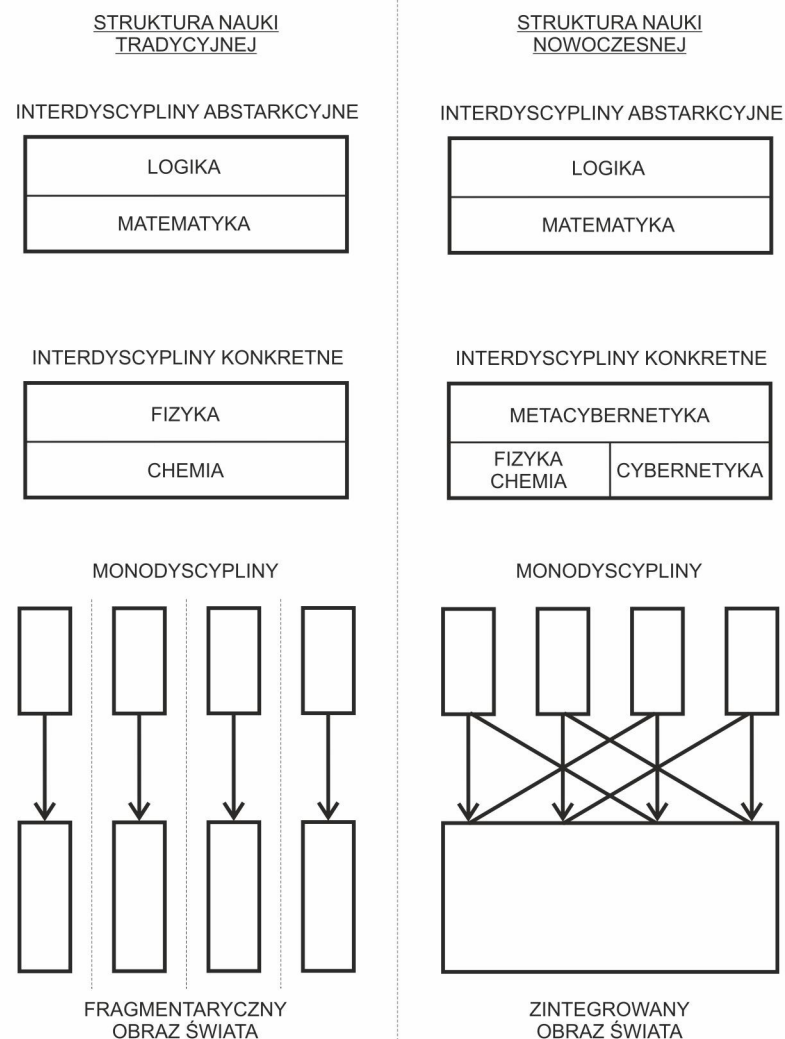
STRUKTURA NAUKI TRADYCYJNEJ

INTERDYSCYPLINY ABSTARKCYJNE

LOGIKA

MATEMATYKA

INTERDYSCYPLINY KONKRETNE

FIZYKA

CHEMIA

MONODYSCYPLINY

FRAGMENTARYCZNY OBRAZ ŚWIATA

STRUKTURA NAUKI NOWOCZESNEJ

INTERDYSCYPLINY ABSTARKCYJNE

LOGIKA

MATEMATYKA

INTERDYSCYPLINY KONKRETNE

METACYBERNETYKA

FIZYKA CHEMIA

CYBERNETYKA

MONODYSCYPLINY

ZINTEGROWANY OBRAZ ŚWIATA